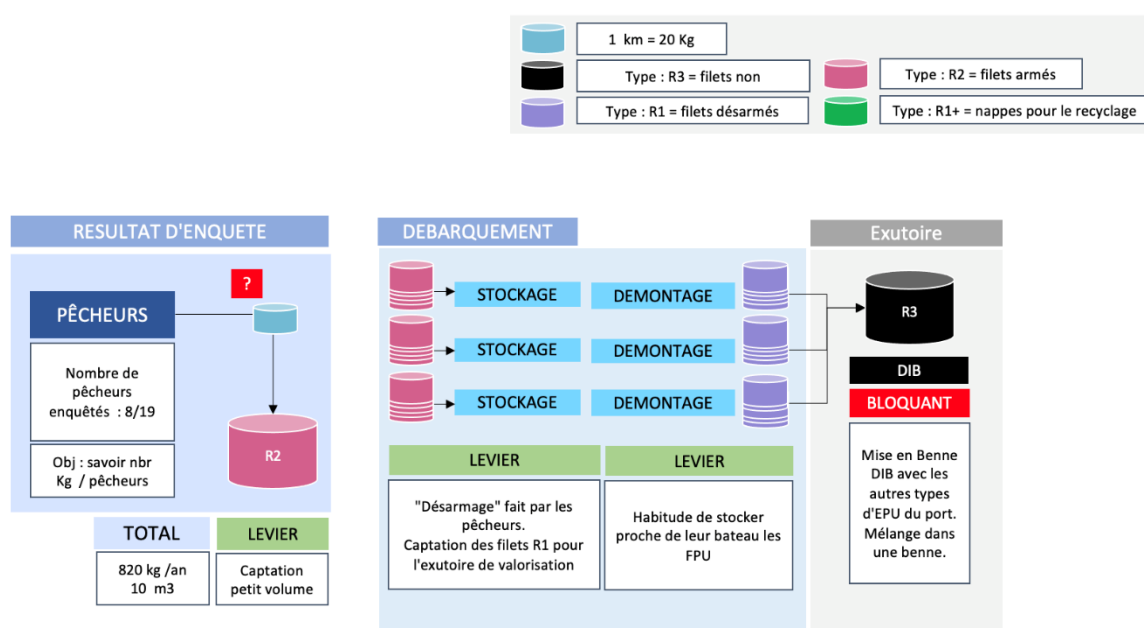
1 km = 20 Kg

Type : R3 = filets non

Type : R2 = filets armés

Type : R1 = filets désarmés

Type : R1+ = nappes pour le recyclage

RESULTAT D'ENQUETE

?

PÊCHEURS

Nombre de pêcheurs enquêtés : 8/19

Obj : savoir nbr Kg / pêcheurs

R2

TOTAL

820 kg /an
10 m3

LEVIER

Captation petit volume

DEBARQUEMENT

STOCKAGE

DEMONTAGE

STOCKAGE

DEMONTAGE

STOCKAGE

DEMONTAGE

LEVIER

"Désarmage" fait par les pêcheurs.
Captation des filets R1 pour l'exutoire de valorisation

LEVIER

Habitude de stocker proche de leur bateau les FPU

Exutoire

R3

DIB

BLOQUANT

Mise en Benne DIB avec les autres types d'EPU du port. Mélange dans une benne.